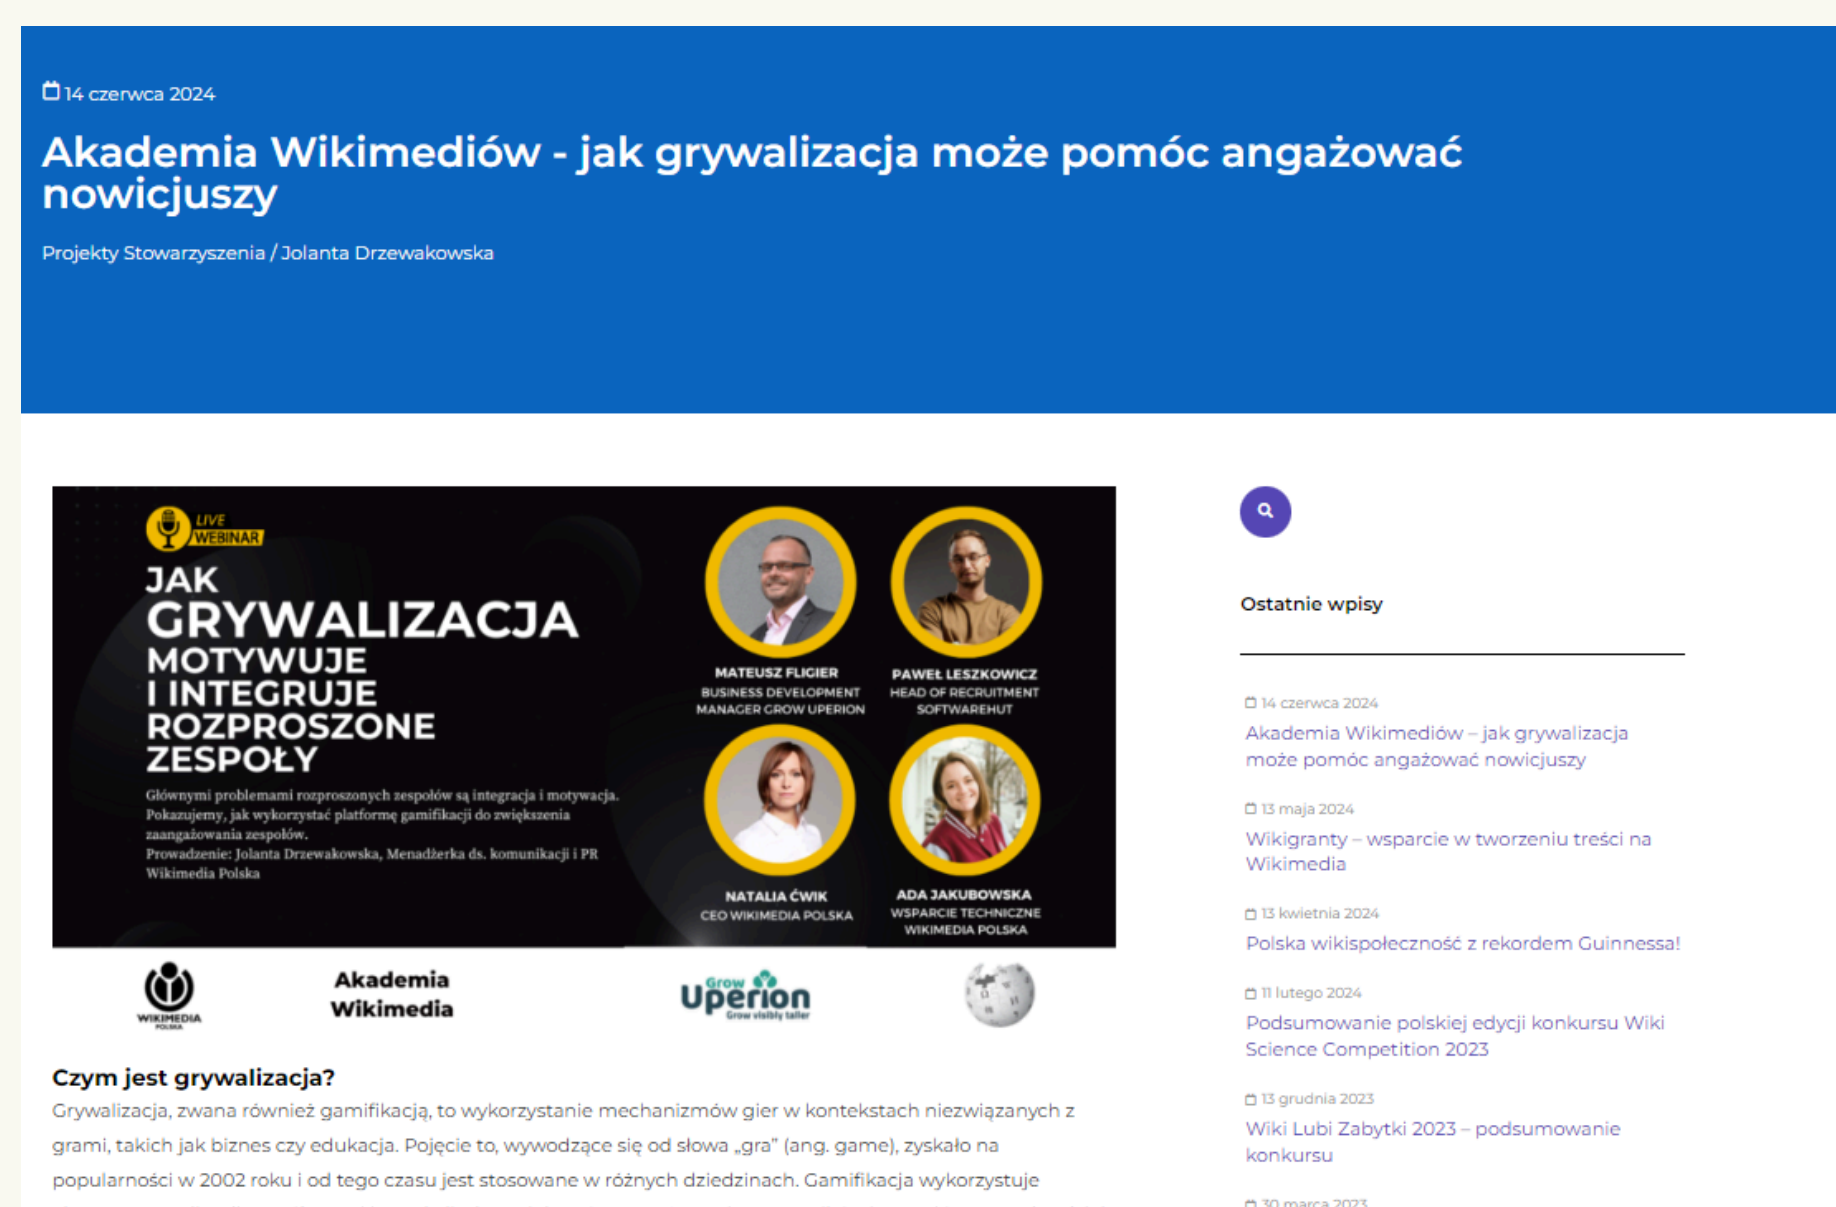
14 czerwca 2024

# Akademia Wikimediów - jak grywalizacja może pomóc angażować nowicjuszy

Projekty Stowarzyszenia / Jolanta Drzewakowska

LIVE WEBINAR

JAK GRYWALIZACJA MOTYWUJE I INTEGRUJE ROZPROSZONE ZESPOŁY

Głównymi problemami rozproszonych zespołów są integracja i motywacja. Pokazujemy, jak wykorzystać platformę gamifikacji do zwiększenia zaangażowania zespołów.
Prowadzenie: Jolanta Drzewakowska, Menadżerka ds. komunikacji i PR Wikimedia Polska

MATEUSZ FLIGIER
BUSINESS DEVELOPMENT MANAGER GROW UPERION

PAWEŁ LESZKOWICZ
HEAD OF RECRUITMENT SOFTWAREHUT

NATALIA ĆWIK
CEO WIKIMEDIA POLSKA

ADA JAKUBOWSKA
WSPARCIE TECHNICZNE WIKIMEDIA POLSKA

WIKIMEDIA POLSKA

Akademia Wikimedia

Grow Uperion
Grow visibly taller

Ostatnie wpisy

14 czerwca 2024
Akademia Wikimediów – jak grywalizacja może pomóc angażować nowicjuszy

13 maja 2024
Wikigranty – wsparcie w tworzeniu treści na Wikimedia

13 kwietnia 2024
Polska wikispołeczność z rekordem Guinnessa!

11 lutego 2024
Podsumowanie polskiej edycji konkursu Wiki Science Competition 2023

13 grudnia 2023
Wiki Lubi Zabytki 2023 – podsumowanie konkursu

30 marca 2023

Czym jest grywalizacja?

Grywalizacja, zwana również gamifikacją, to wykorzystanie mechanizmów gier w kontekstach niezwiązanych z grami, takich jak biznes czy edukacja. Pojęcie to, wywodzące się od słowa „gra" (ang. game), zyskało na popularności w 2002 roku i od tego czasu jest stosowane w różnych dziedzinach. Gamifikacja wykorzystuje